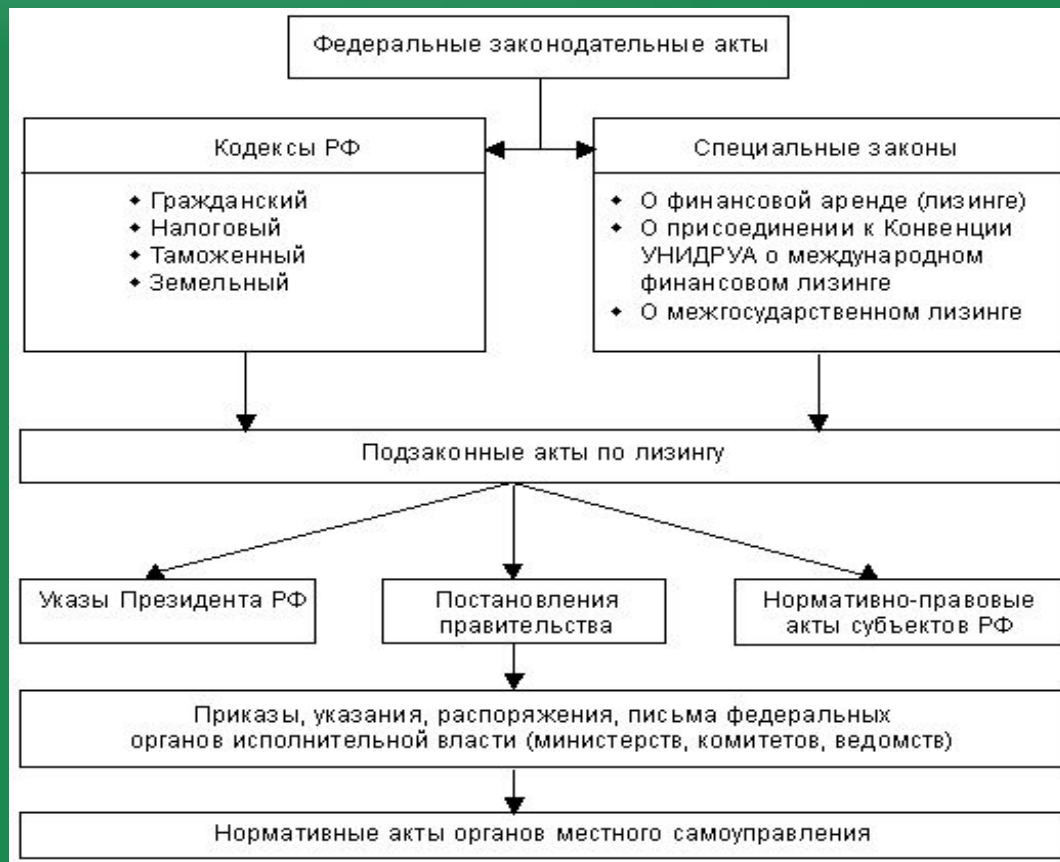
Федеральные законодательные акты

Кодексы РФ

- Гражданский
- Налоговый
- Таможенный
- Земельный

Специальные законы

- О финансовой аренде (лизинге)
- О присоединении к Конвенции УНИДРУА о международном финансовом лизинге
- О межгосударственном лизинге

Подзаконные акты по лизингу

Указы Президента РФ

Постановления правительства

Нормативно-правовые акты субъектов РФ

Приказы, указания, распоряжения, письма федеральных органов исполнительной власти (министерств, комитетов, ведомств)

Нормативные акты органов местного самоуправления